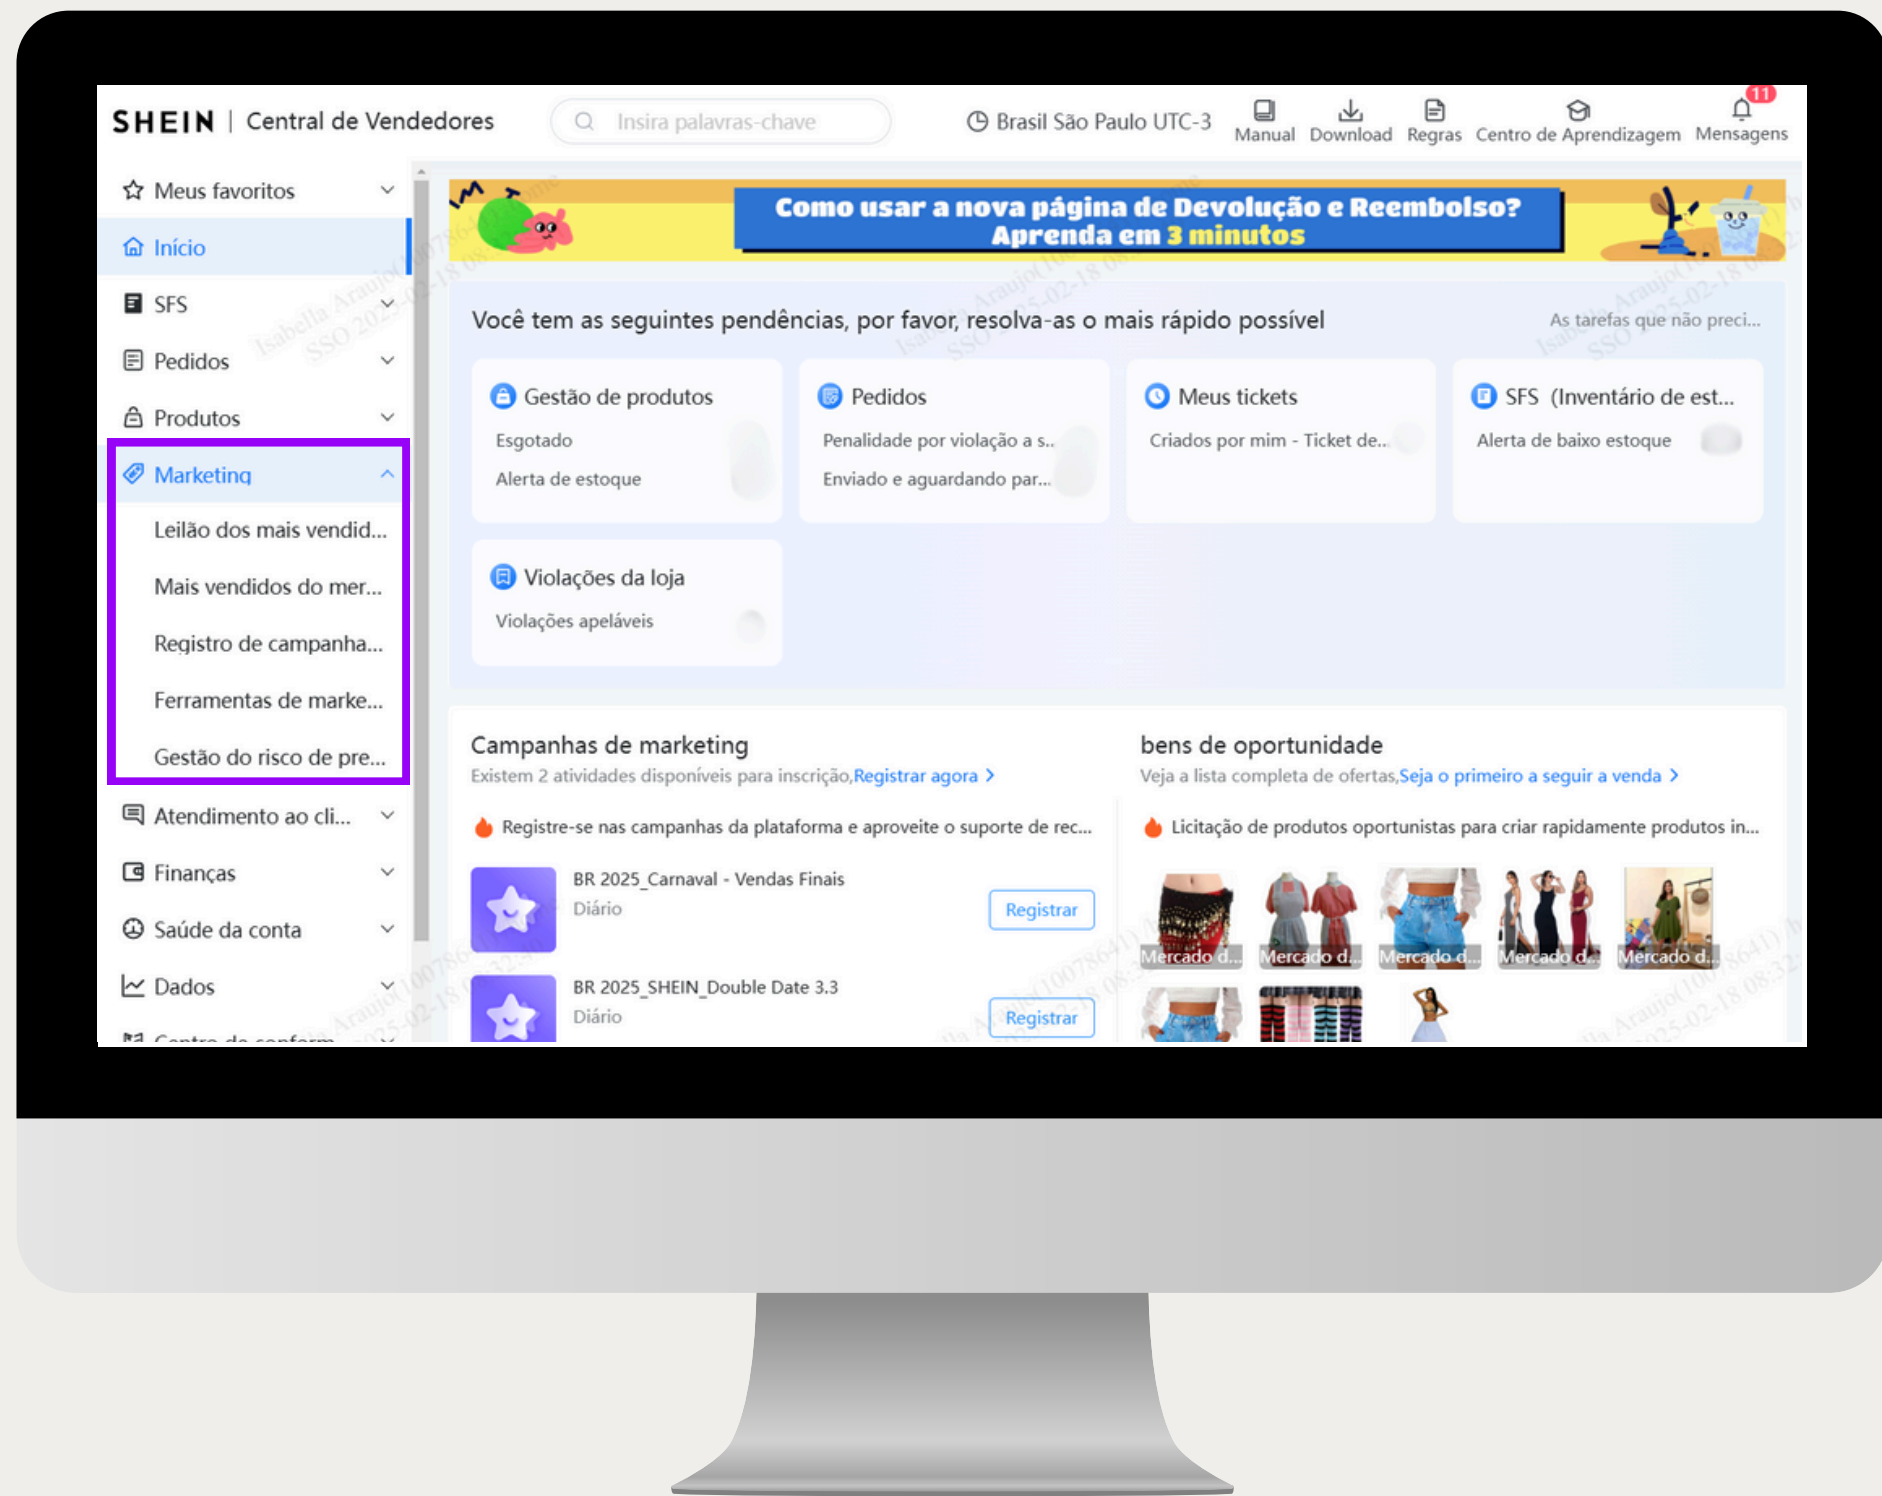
SHEIN | Central de Vendedores

Insira palavras-chave

Brasil São Paulo UTC-3

Manual Download Regras Centro de Aprendizagem 11 Mensagens

Meus favoritos
Início
SFS
Pedidos
Produtos
Marketing
Leilão dos mais vendid...
Mais vendidos do mer...
Registro de campanha...
Ferramentas de marke...
Gestão do risco de pre...
Atendimento ao cli...
Finanças
Saúde da conta
Dados
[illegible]

Como usar a nova página de Devolução e Reembolso?
Aprenda em 3 minutos

Você tem as seguintes pendências, por favor, resolva-as o mais rápido possível

As tarefas que não preci...

Gestão de produtos
Esgotado
Alerta de estoque

Pedidos
Penalidade por violação a s...
Enviado e aguardando par...

Meus tickets
Criados por mim - Ticket de...

SFS (Inventário de est...
Alerta de baixo estoque

Violações da loja
Violações apeláveis

Campanhas de marketing
Existem 2 atividades disponíveis para inscrição, Registrar agora >

Registre-se nas campanhas da plataforma e aproveite o suporte de rec...

BR 2025_Carnaval - Vendas Finais
Diário
Registrar

BR 2025_SHEIN_Double Date 3.3
Diário
Registrar

bens de oportunidade
Veja a lista completa de ofertas, Seja o primeiro a seguir a venda >

Licitação de produtos oportunistas para criar rapidamente produtos in...

Mercado d... Mercado d... Mercado d... Mercado d... Mercado d...